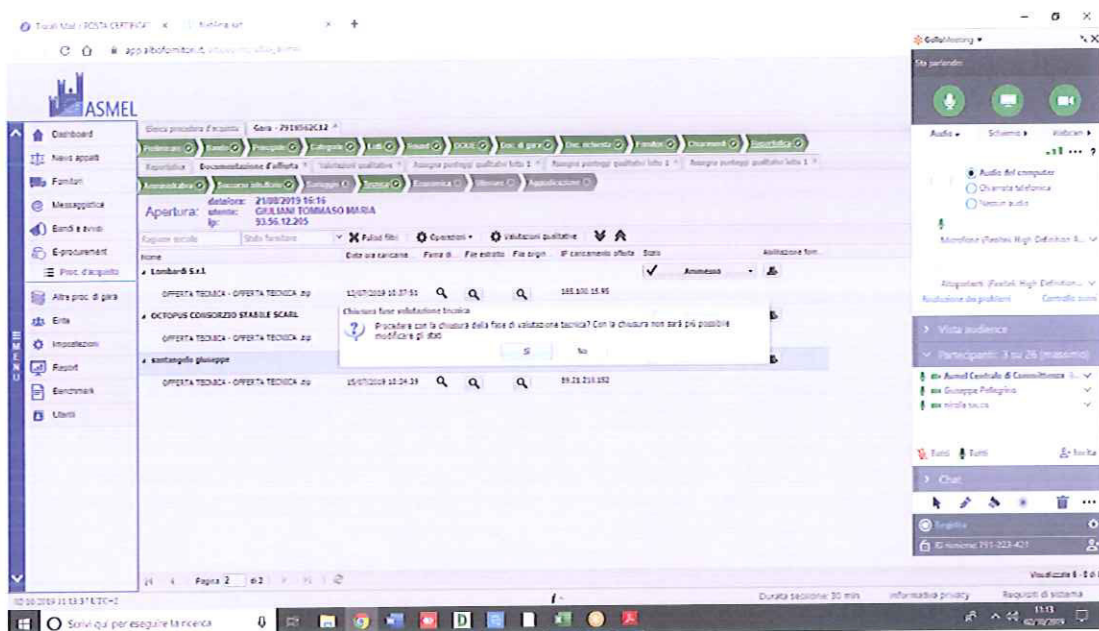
Tiscali Mail / POSTA CERTIFICATA | Piattaforma

app.albofornitori.it

ASMEL

Dashboard
Nuovi appalti
Fornitori
Messaggistica
Bandi e avvisi
E-procurement
Proc. d'acquisto
Altre proc. di gara
Enti
Impostazioni
Report
Benchmark
Utenti

MENU

Elenco procedure d'acquisto | Gara - 7918562C12

Preliminari | Bando | Principale | Categorie | Lotti | Requisiti | DGUE | Doc. di gara | Doc. richiesta | Fornitori | Chiarimenti | Riepilogo

Riepilogo | Documentazione d'offerta | Valutazioni qualitative | Assegna punteggi qualitativi lotto 1 | Assegna punteggi qualitativi lotto 1 | Assegna punteggi qualitativi lotto 1

Amministrativa | Sorteggio offerte | Campagne | Tecnica | Economica | Riepilogo | Aggiudicazione

Apertura: dataora: 21/08/2019 16:16 utente: GIULIANI TOMMASO MARIA ip: 93.56.12.205

Ragione sociale | Stato fornitore | Pulisci filtri | Operazioni | Valutazioni qualitative

| Nome | Data ora caricame... | Fase di... | File estratto | File origin | IP caricamento offerta | Stato | | Abilitazione forn. |
|---|---|---|---|---|---|---|---|---|
| Lombardi S.r.l. | | | | | | ✓ | Ammesso | |
| OFFERTA TECNICA - OFFERTA TECNICA .zip | 12/07/2019 10:37:51 | | | | 185.100.15.95 | | | |
| OCTOPUS CONSORZIO STABILE SCARL | | | | | | | | |
| OFFERTA TECNICA - OFFERTA TECNICA .zip | | | | | | | | |
| santangelo giuseppe | | | | | | | | |
| OFFERTA TECNICA - OFFERTA TECNICA .zip | 15/07/2019 10:24:39 | | | | 95.251.213.152 | | | |

Chiusura fase valutazione tecnica
Procedere con la chiusura della fase di valutazione tecnica? Con la chiusura non sarà più possibile modificare gli stati
Sì | No

Pagina 2 di 2

GoToMeeting
Sta parlando:
Audio | Schermo | Webcam
Audio del computer
Chiamata telefonica
Nessun audio
Microfono (Realtek High Definition A...
Altoparlanti (Realtek High Definition...
Risoluzione dei problemi | Controllo suoni
Vista audience
Partecipanti: 3 su 26 (massimo)
Asmel Centrale di Committenza
Giuseppe Pellegrino
nicola succa
Tutti | Tutti | Invita
Chat
Registra
ID riunione: 791-223-421

Durata sessione: 30 min | Informativa privacy | Requisiti di sistema
Visualizzati 1 - 0 di

Scrivi qui per eseguire la ricerca
11:13
02/10/2019